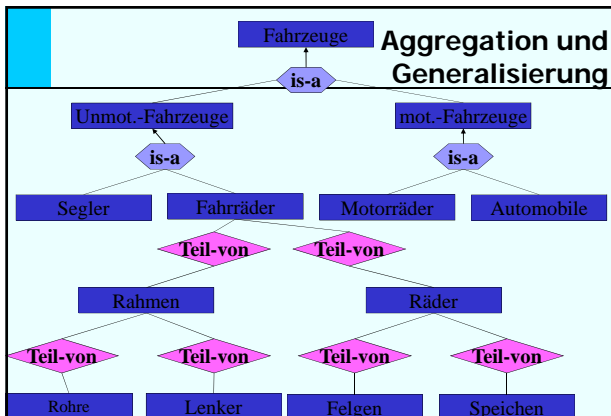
Aggregation und Generalisierung

Fahrzeuge

is-a

Unmot.-Fahrzeuge

mot.-Fahrzeuge

is-a

is-a

Segler

Fahrräder

Motorräder

Automobile

Teil-von

Teil-von

Rahmen

Räder

Teil-von

Teil-von

Teil-von

Teil-von

Rohre

Lenker

Felgen

Speichen